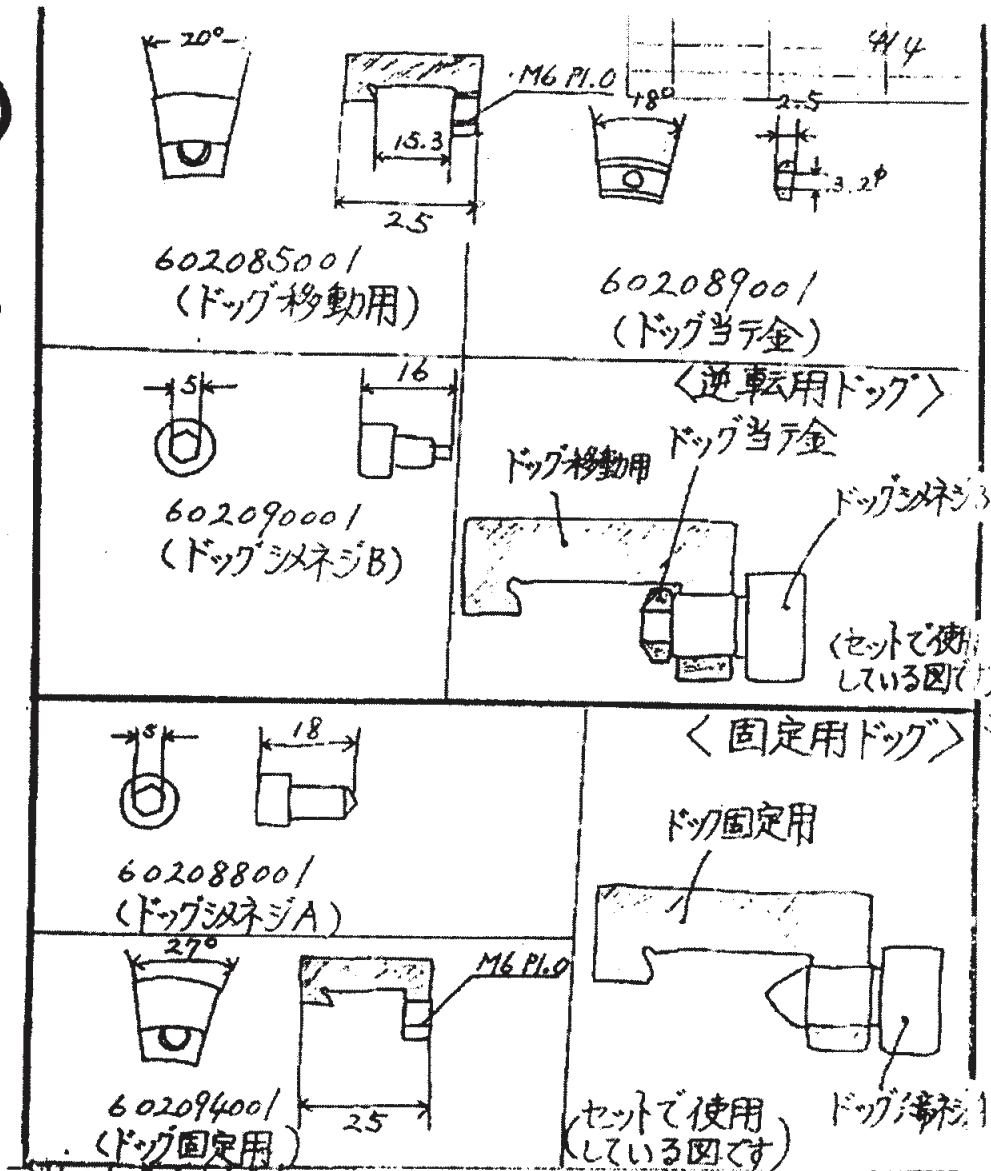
20°

M6 P1.0

15.3

25

414

18°

2.5

3.2φ

602085001
(ドッグ移動用)

602089001
(ドッグ当テ金)

5

16

〈逆転用ドッグ〉

ドッグ当テ金

ドッグ移動用

602090001
(ドッグシメネジB)

ドッグシメネジ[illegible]

(セットで使用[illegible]
している図で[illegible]

8

18

〈固定用ドッグ〉

ドッグ固定用

602088001
(ドッグシメネジA)

27°

M6 P1.0

25

602094001
(ドッグ固定用)

(セットで使用
している図です)

ドッグ締ネジ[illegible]